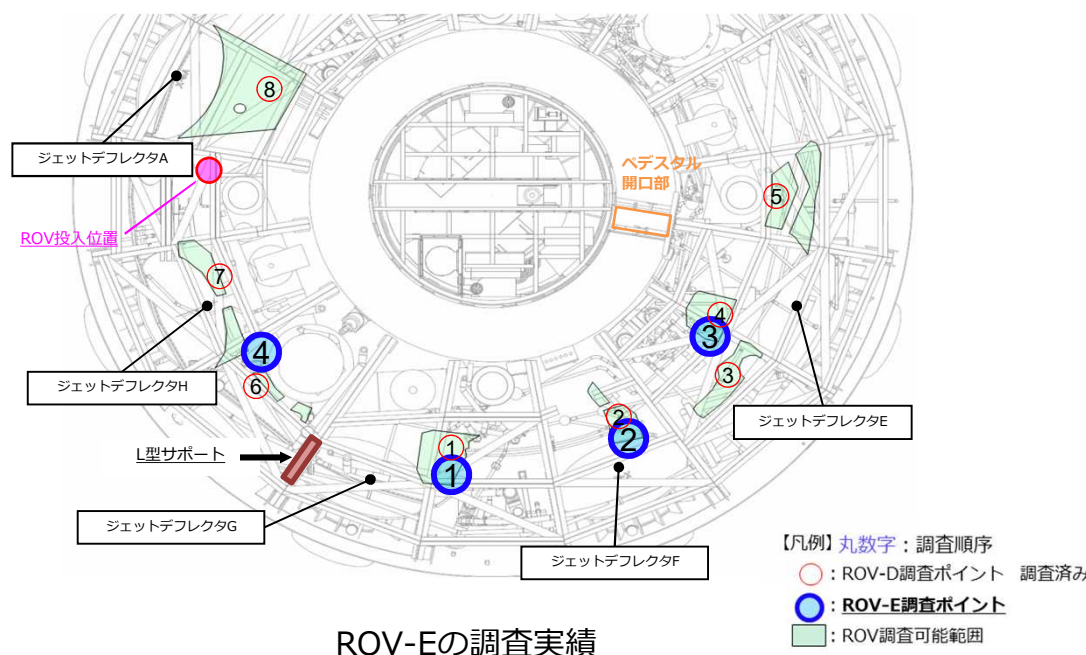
8
ジェットデフレクタA
ROV投入位置
ペデスタル開口部
5
7
4
3
ジェットデフレクタH
4
6
3
2
2
L型サポート
1
1
ジェットデフレクタE
ジェットデフレクタG
ジェットデフレクタF

【凡例】丸数字：調査順序
：ROV-D調査ポイント　調査済み
：ROV-E調査ポイント
：ROV調査可能範囲

ROV-Eの調査実績